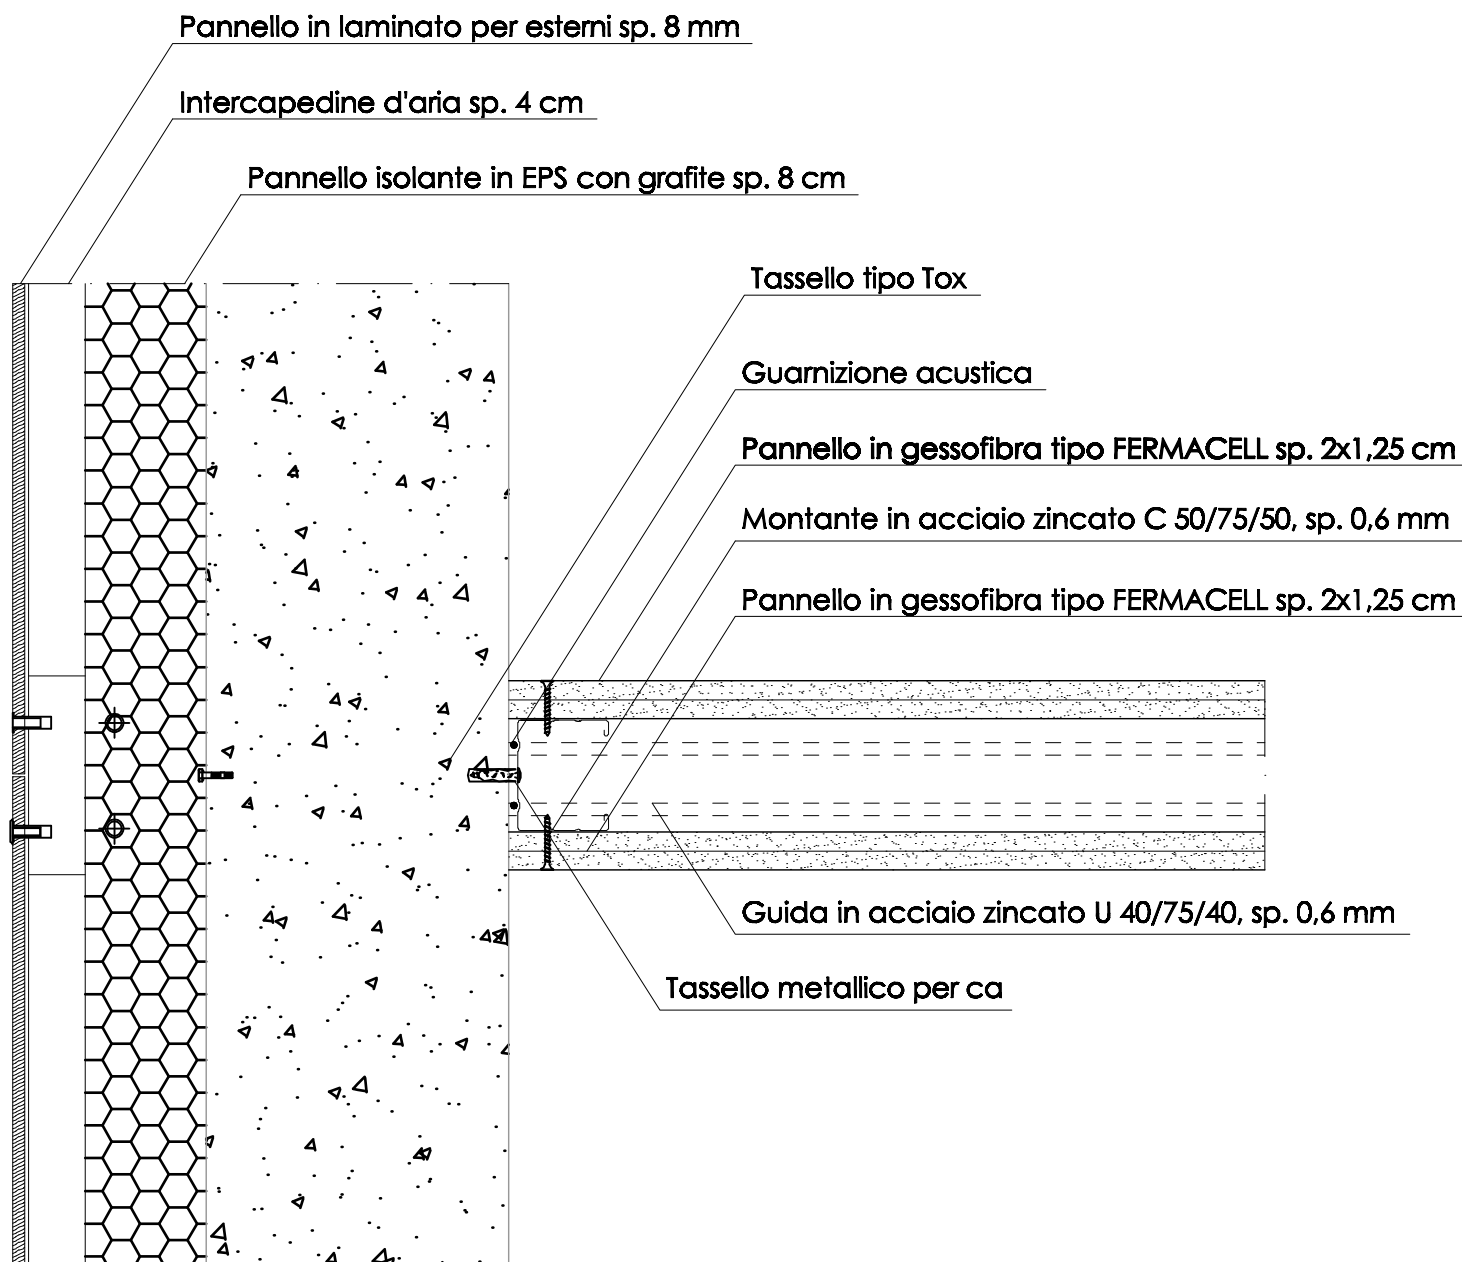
Pannello in laminato per esterni sp. 8 mm

Intercapedine d'aria sp. 4 cm

Pannello isolante in EPS con grafite sp. 8 cm

Tassello tipo Tox

Guarnizione acustica

Pannello in gessofibra tipo FERMACELL sp. 2x1,25 cm

Montante in acciaio zincato C 50/75/50, sp. 0,6 mm

Pannello in gessofibra tipo FERMACELL sp. 2x1,25 cm

Guida in acciaio zincato U 40/75/40, sp. 0,6 mm

Tassello metallico per ca